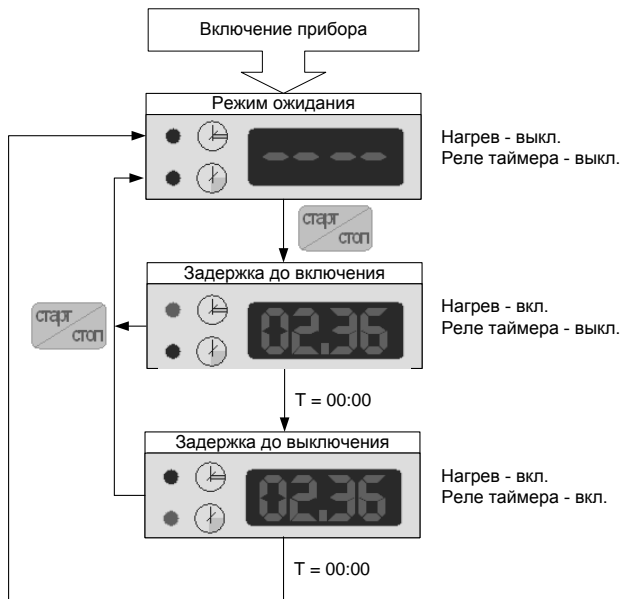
Включение прибора

Режим ожидания

- - - -

Нагрев - выкл.
Реле таймера - выкл.

старт
стоп

Задержка до включения

старт
стоп

02.36

Нагрев - вкл.
Реле таймера - выкл.

T = 00:00

Задержка до выключения

02.36

Нагрев - вкл.
Реле таймера - вкл.

T = 00:00